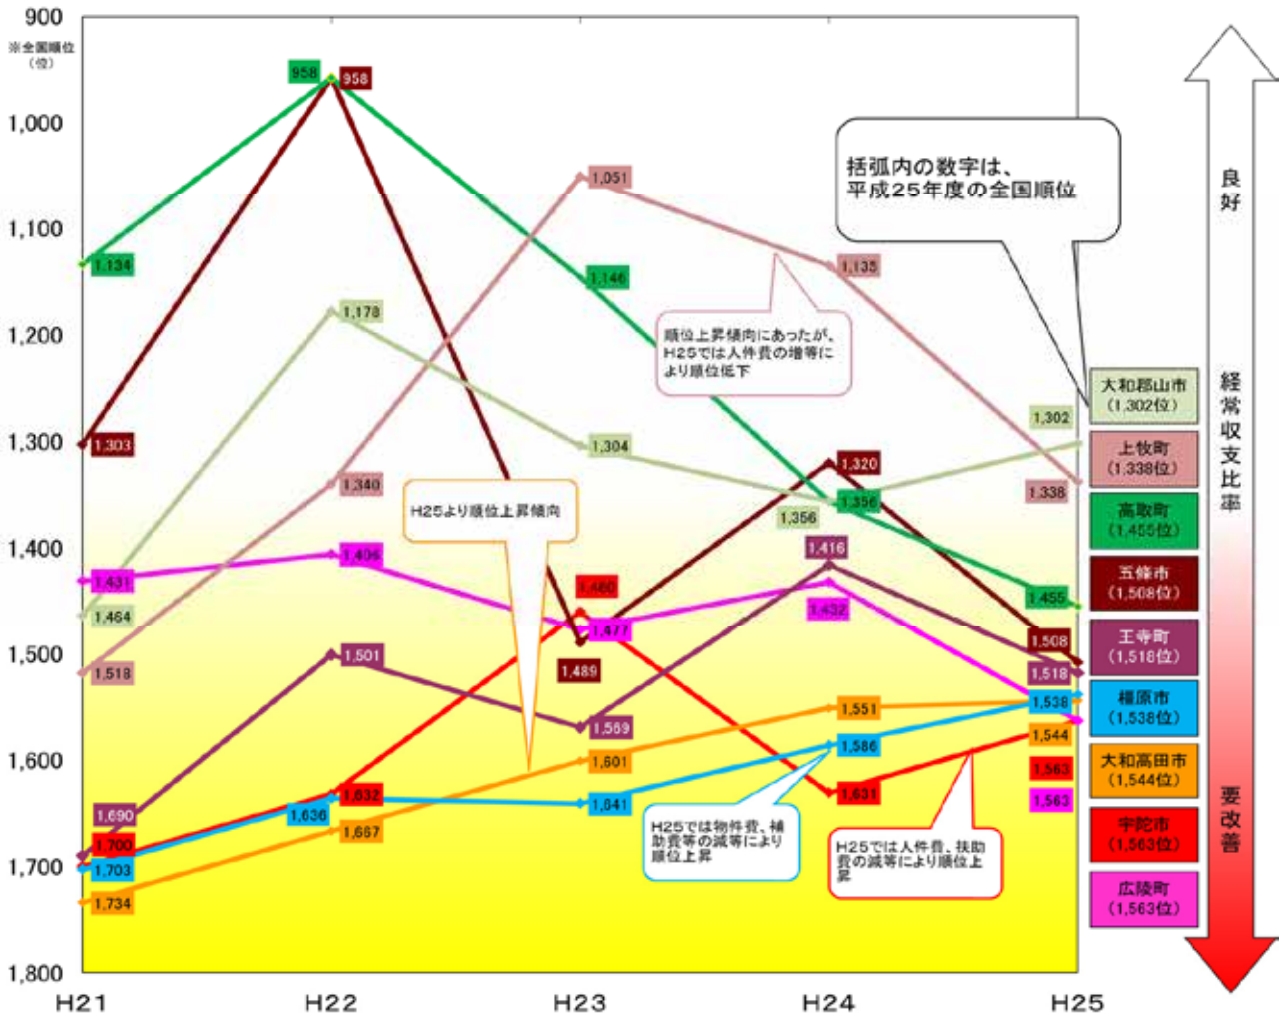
900
※全国順位
（位）
1,000
1,100
1,200
1,300
1,400
1,500
1,600
1,700
1,800

H21
H22
H23
H24
H25

958
958
1,134
1,303
1,178
1,340
1,051
1,146
1,135
1,304
1,320
1,356
1,356
1,302
1,338
1,431
1,464
1,518
1,406
1,501
1,460
1,477
1,489
1,416
1,432
1,455
1,508
1,518
1,538
1,544
1,559
1,551
1,586
1,601
1,631
1,632
1,636
1,641
1,667
1,690
1,700
1,703
1,734
1,563
1,563

括弧内の数字は、平成25年度の全国順位

順位上昇傾向にあったが、H25では人件費の増等により順位低下

H25より順位上昇傾向

H25では物件費、補助費等の減等により順位上昇

H25では人件費、扶助費の減等により順位上昇

大和郡山市（1,302位）
上牧町（1,338位）
高取町（1,455位）
五條市（1,508位）
王寺町（1,518位）
橿原市（1,538位）
大和高田市（1,544位）
宇陀市（1,563位）
広陵町（1,563位）

良好
経常収支比率
要改善